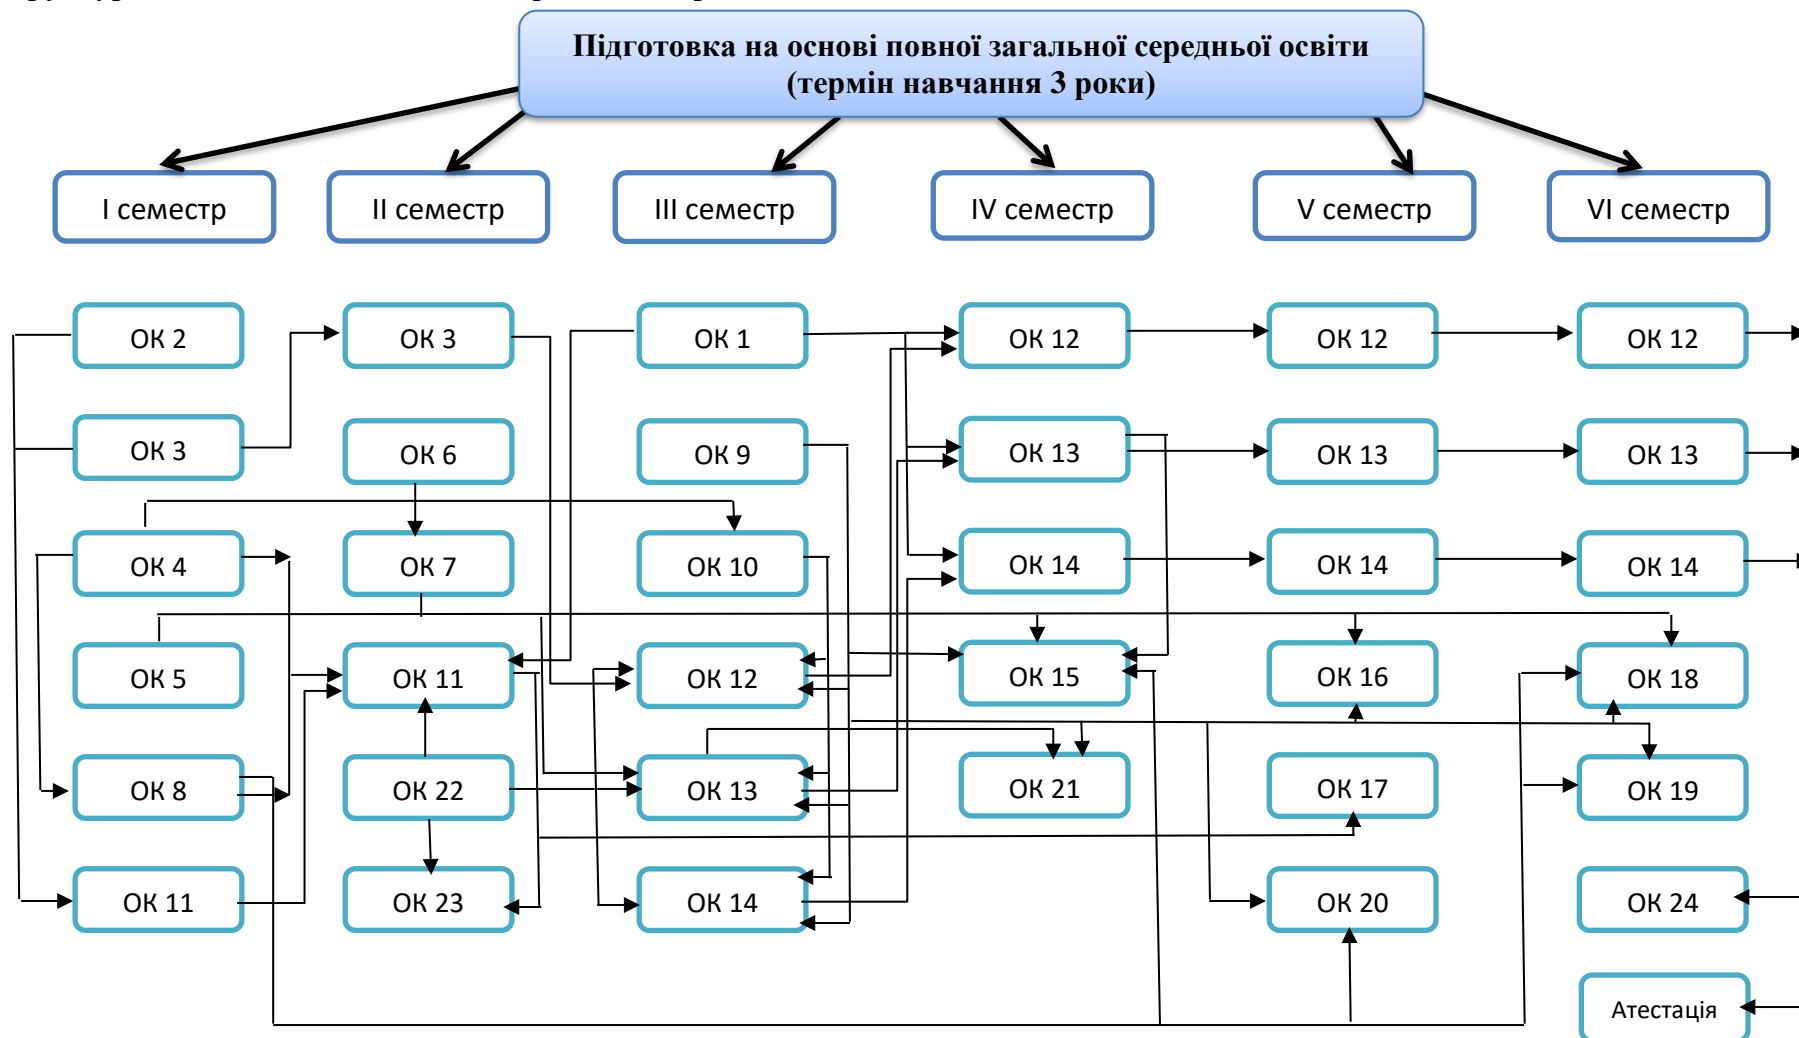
Підготовка на основі повної загальної середньої освіти (термін навчання 3 роки)

I семестр

II семестр

III семестр

IV семестр

V семестр

VI семестр

ОК 2
ОК 3
ОК 4
ОК 5
ОК 8
ОК 11

ОК 3
ОК 6
ОК 7
ОК 11
ОК 22
ОК 23

ОК 1
ОК 9
ОК 10
ОК 12
ОК 13
ОК 14

ОК 12
ОК 13
ОК 14
ОК 15
ОК 21

ОК 12
ОК 13
ОК 14
ОК 16
ОК 17
ОК 20

ОК 12
ОК 13
ОК 14
ОК 18
ОК 19
ОК 24
Атестація